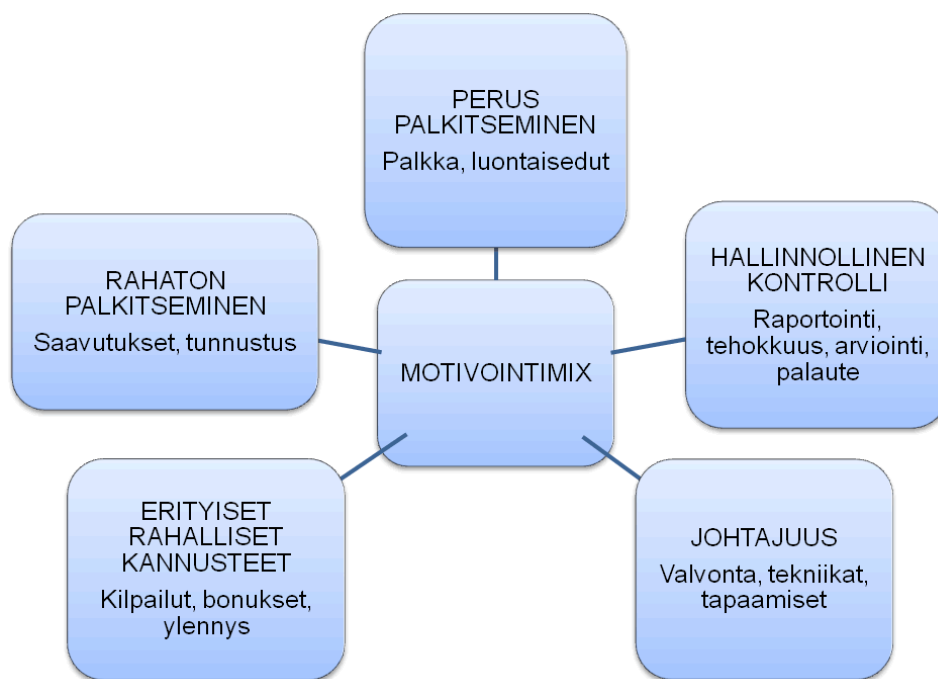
PERUS PALKITSEMINEN
Palkka, luontaisedut

RAHATON PALKITSEMINEN
Saavutukset, tunnustus

MOTIVOINTIMIX

HALLINNOLLINEN KONTROLLI
Raportointi, tehokkuus, arviointi, palaute

ERITYISET RAHALLISET KANNUSTEET
Kilpailut, bonukset, ylennys

JOHTAJUUS
Valvonta, tekniikat, tapaamiset